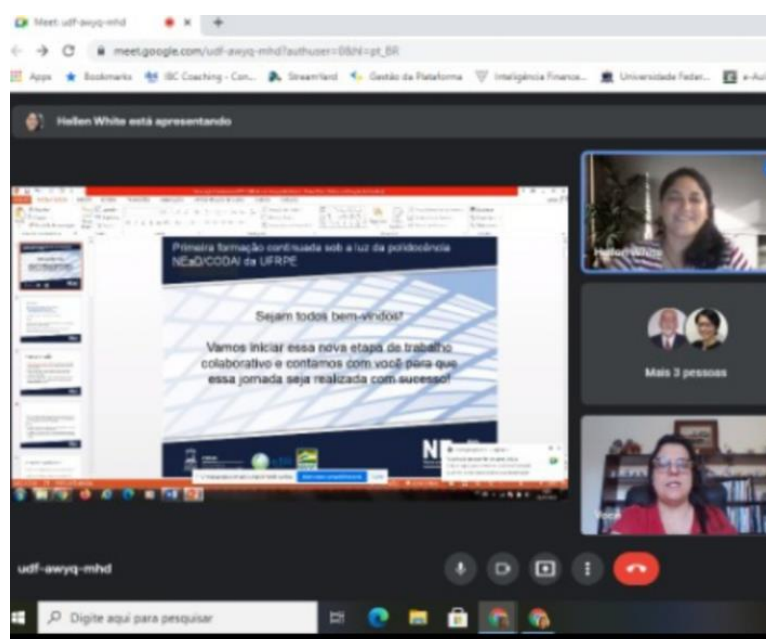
Meet: udf-awyq-mhd

meet.google.com/udf-awyq-mhd?authuser=0&hl=pt_BR

Apps Bookmarks IBC Coaching - Con... StreamYard Gestão da Plataforma Inteligência Financeira... Universidade Federal... e-Aul

Hellen White está apresentando

Primeira formação continuada sob a luz da polidocência NEaD/CODAI da UFRPE

Sejam todos bem-vindos!

Vamos iniciar essa nova etapa de trabalho colaborativo e contamos com você para que essa jornada seja realizada com sucesso!

Hellen White

Mais 3 pessoas

Você

udf-awyq-mhd

Digite aqui para pesquisar